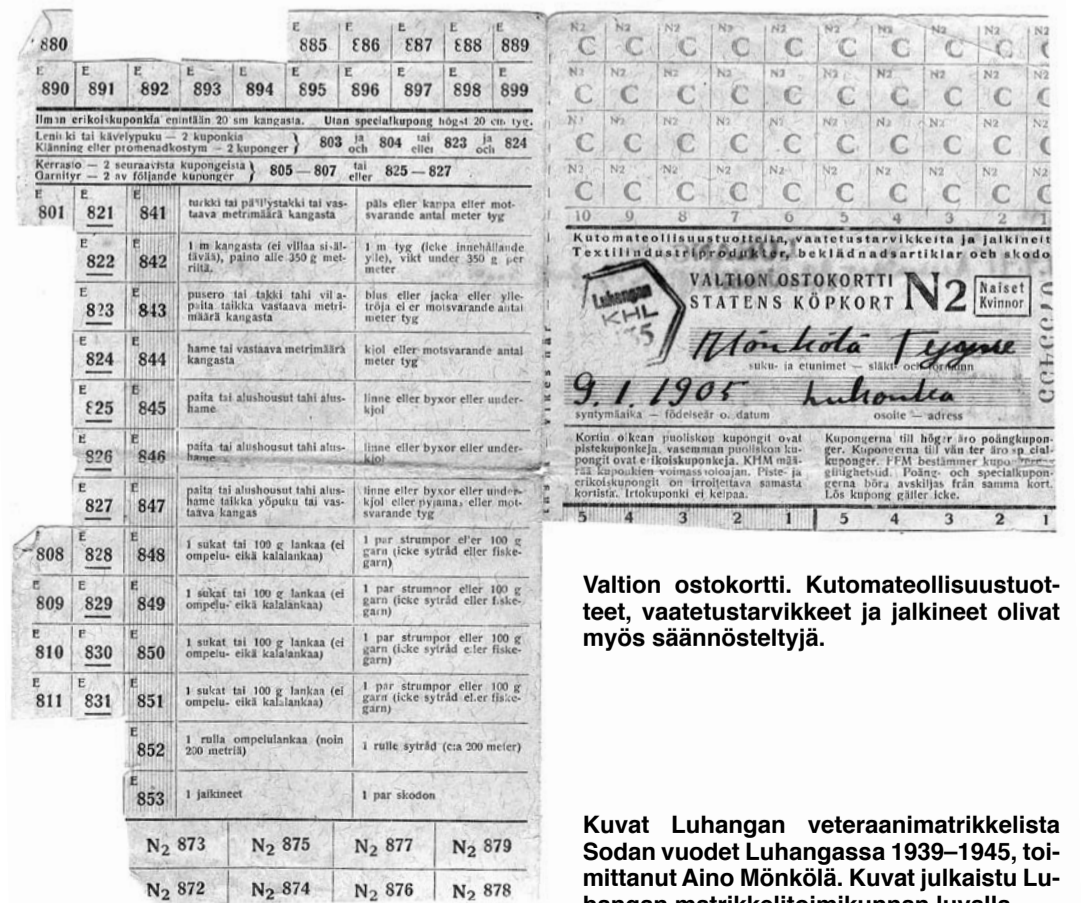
880 E 885 E 886 E 887 E 888 E 889

E 890 E 891 E 892 E 893 E 894 E 895 E 896 E 897 E 898 E 899

Ilman erikoiskuponkia enintään 20 sm kangasta. Utan specialkupong högst 20 cm tyg.

Leninki tai kävelypuku — 2 kuponkia
Klänning eller promenadkostym — 2 kuponger } 803 ja och 804 tai eller 823 ja och 824

Kerrasto — 2 seuraavista kupongeista
Garnityr — 2 av följande kuponger } 805 — 807 tai eller 825 — 827

| | | | | |
|---|---|---|---|---|
| E 801 | E 821 | E 841 | turkki tai päällystakki tai vastaava metrimäärä kangasta | päls eller kappa eller motsvarande antal meter tyg |
| | E 822 | E 842 | 1 m kangasta (ei villaa sisältävää), paino alle 350 g metriltä | 1 m tyg (icke innehållande ylle), vikt under 350 g per meter |
| | E 823 | E 843 | pusero tai takki tahi vilapaita taikka vastaava metrimäärä kangasta | blus eller jacka eller ylletröja eller motsvarande antal meter tyg |
| | E 824 | E 844 | hame tai vastaava metrimäärä kangasta | kjol eller motsvarande antal meter tyg |
| | E 825 | E 845 | paita tai alushousut tahi alushame | linne eller byxor eller underkjol |
| | E 826 | E 846 | paita tai alushousut tahi alushame | linne eller byxor eller underkjol |
| | E 827 | E 847 | paita tai alushousut tahi alushame taikka yöpuku tai vastaava kangas | linne eller byxor eller underkjol eller pyjamas eller motsvarande tyg |
| 808 | E 828 | E 848 | 1 sukat tai 100 g lankaa (ei ompelu- eikä kalalankaa) | 1 par strumpor eller 100 g garn (icke sytråd eller fiskegarn) |
| E 809 | E 829 | E 849 | 1 sukat tai 100 g lankaa (ei ompelu- eikä kalalankaa) | 1 par strumpor eller 100 g garn (icke sytråd eller fiskegarn) |
| E 810 | E 830 | E 850 | 1 sukat tai 100 g lankaa (ei ompelu- eikä kalalankaa) | 1 par strumpor eller 100 g garn (icke sytråd eller fiskegarn) |
| E 811 | E 831 | E 851 | 1 sukat tai 100 g lankaa (ei ompelu- eikä kalalankaa) | 1 par strumpor eller 100 g garn (icke sytråd eller fiskegarn) |
| | | E 852 | 1 rulla ompelulankaa (noin 200 metriä) | 1 rulle sytråd (c:a 200 meter) |
| | | E 853 | 1 jalkineet | 1 par skodon |

$N_2$ 873 $N_2$ 875 $N_2$ 877 $N_2$ 879
$N_2$ 872 $N_2$ 874 $N_2$ 876 $N_2$ 878

N2 C N2 C N2 C N2 C N2 C N2 C N2 C N2 C N2 C N2 C
N2 C N2 C N2 C N2 C N2 C N2 C N2 C N2 C N2 C N2 C
N2 C N2 C N2 C N2 C N2 C N2 C N2 C N2 C N2 C N2 C
N2 C N2 C N2 C N2 C N2 C N2 C N2 C N2 C N2 C N2 C
10 9 8 7 6 5 4 3 2 1

Kutomateollisuustuotteita, vaatetustarvikkeita ja jalkineit
Textilindustriprodukter, beklädnadsartiklar och skodo

Luhangan KHL 135

VALTION OSTOKORTTI
STATENS KÖPKORT $N2$ Naiset Kvinnor

Mönkölä Tyyne
suku- ja etunimet — släkt- och förnamn

9. 1. 1905 Luhanka
syntymäaika — födelseår o. datum osoite — adress

Kortin oikean puoliskon kupongit ovat pistekuponkeja, vasemman puoliskon kupongit ovat erikoiskuponkeja. KHM määrää kupongien voimassaoloajan. Piste- ja erikoiskupongit on irroitettava samasta kortista. Irtokuponki ei kelpaa.

Kupongerna till höger äro poängkuponger. Kupongerna till vänster äro specialkuponger. FFM bestämmer kupongernas giltighetstid. Poäng- och specialkupongerna böra avskiljas från samma kort. Lös kupong gäller icke.

5 4 3 2 1 5 4 3 2 1

Valtion ostokortti. Kutomateollisuustuotteet, vaatetustarvikkeet ja jalkineet olivat myös säännösteltyjä.

Kuvat Luhangan veteraanimatrikkelista Sodan vuodet Luhangassa 1939–1945, toimittanut Aino Mönkölä. Kuvat julkaistu Luhangan matrikkelitoimikunnan luvalla.